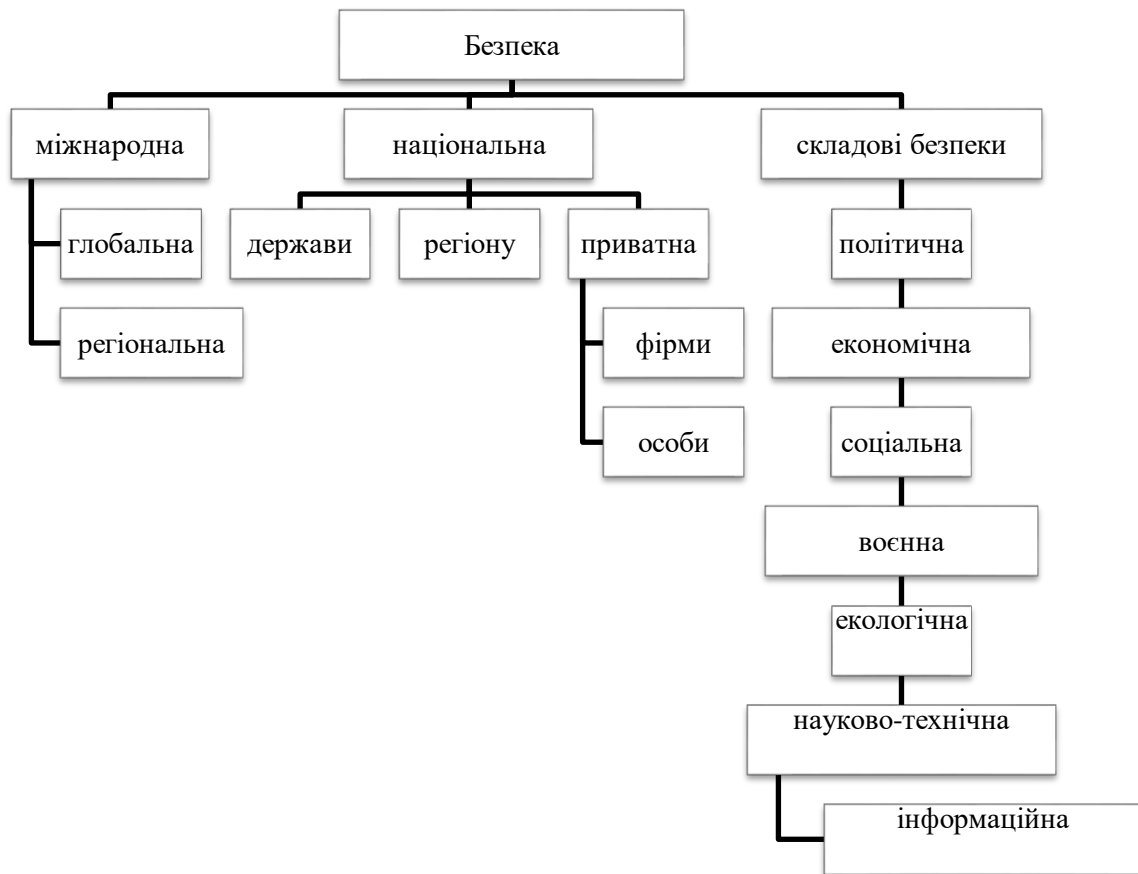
Безпека

міжнародна

глобальна

регіональна

національна

держави

регіону

приватна

фірми

особи

складові безпеки

політична

економічна

соціальна

воєнна

екологічна

науково-технічна

інформаційна